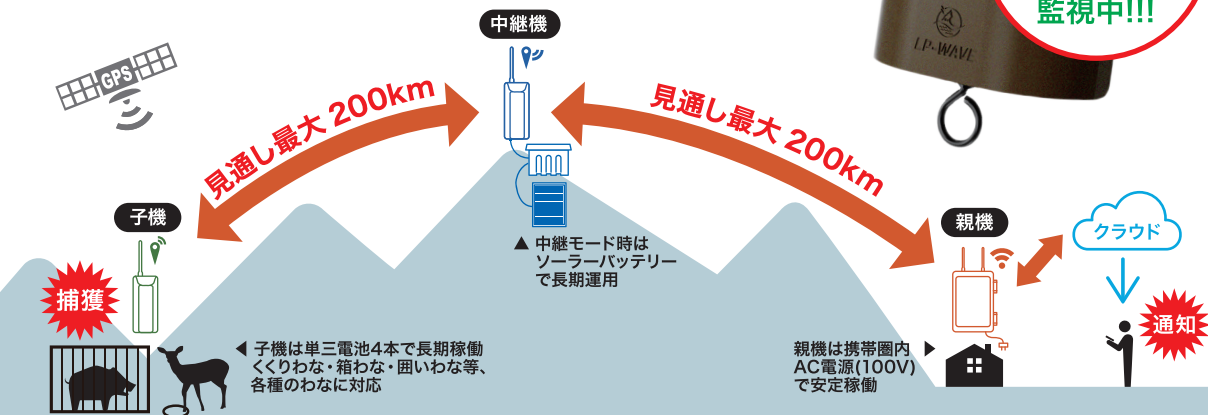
監視中!!!

LP-WAVE

GPS

中継機

見通し最大 200km

見通し最大 200km

子機

▲ 中継モード時は ソーラーバッテリー で長期運用

親機

クラウド

捕獲

通知

◀ 子機は単三電池4本で長期稼働 くくりわな・箱わな・囲いわな等、各種のわなに対応

親機は携帯圏内 AC電源(100V) で安定稼働 ▶